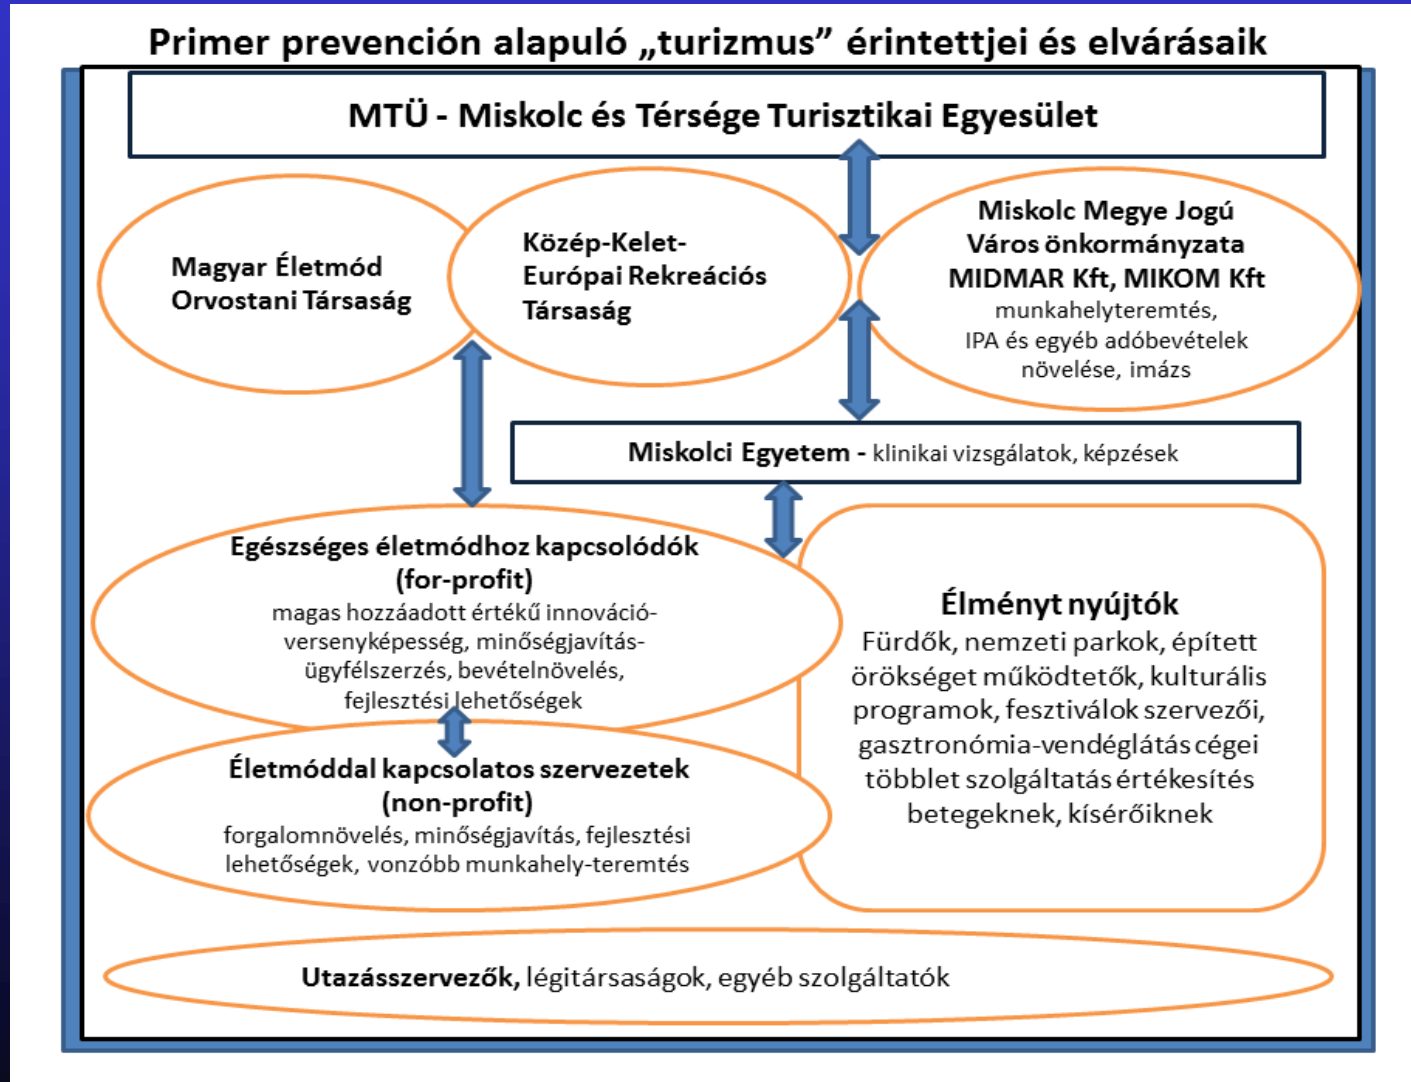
Primer prevención alapuló „turizmus” érintettjei és elvárásaik

MTÜ - Miskolc és Térsége Turisztikai Egyesület

Magyar Életmód Orvostani Társaság

Közép-Kelet-Európai Rekreációs Társaság

Miskolc Megye Jogú Város önkormányzata MIDMAR Kft, MIKOM Kft
munkahelyteremtés, IPA és egyéb adóbevételek növelése, imázs

Miskolci Egyetem - klinikai vizsgálatok, képzések

Egészséges életmódhoz kapcsolódók (for-profit)
magas hozzáadott értékű innováció-versenyképesség, minőségjavítás-ügyfélszerzés, bevételnövelés, fejlesztési lehetőségek

Életmóddal kapcsolatos szervezetek (non-profit)
forgalomnövelés, minőségjavítás, fejlesztési lehetőségek, vonzóbb munkahely-teremtés

Élményt nyújtók
Fürdők, nemzeti parkok, épített örökséget működtetők, kulturális programok, fesztiválok szervezői, gasztronómia-vendéglátás cégei többlet szolgáltatás értékesítés betegeknek, kísérőiknek

Utazásszervezők, légitársaságok, egyéb szolgáltatók